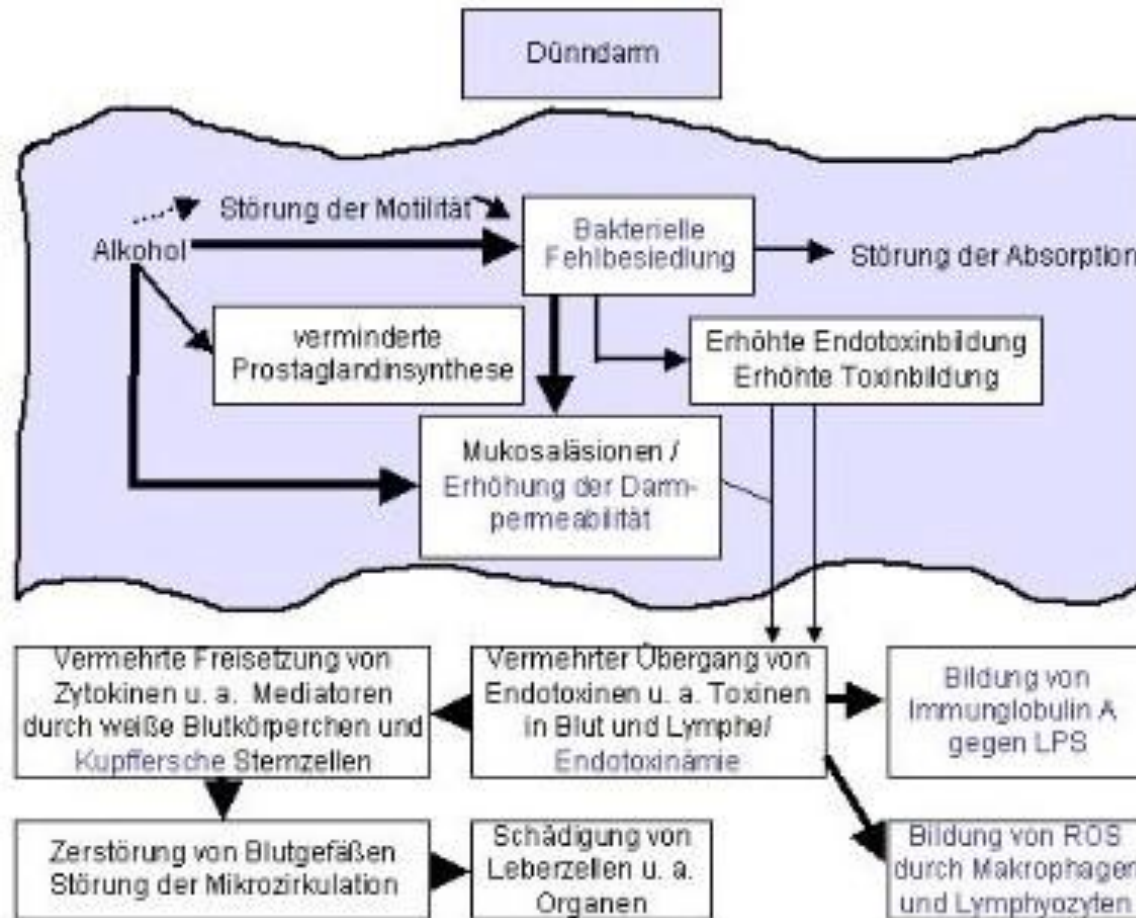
Dünndarm

Störung der Motilität

Alkohol

Bakterielle Fehlbesiedlung

Störung der Absorption

verminderte Prostaglandinsynthese

Erhöhte Endotoxinbildung Erhöhte Toxinbildung

Mukosaläsionen / Erhöhung der Darmpermeabilität

Vermehrte Freisetzung von Zytokinen u. a. Mediatoren durch weiße Blutkörperchen und Kupffersche Sternzellen

Vermehrter Übergang von Endotoxinen u. a. Toxinen in Blut und Lymphe/ Endotoxinämie

Bildung von Immunglobulin A gegen LPS

Zerstörung von Blutgefäßen Störung der Mikrozirkulation

Schädigung von Leberzellen u. a. Organen

Bildung von ROS durch Makrophagen und Lymphyozyten